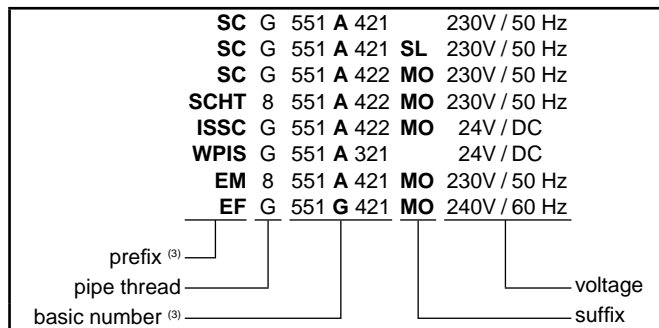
SC G 551 A 421 230V / 50 Hz
SC G 551 A 421 SL 230V / 50 Hz
SC G 551 A 422 MO 230V / 50 Hz
SCHT 8 551 A 422 MO 230V / 50 Hz
ISSC G 551 A 422 MO 24V / DC
WPIS G 551 A 321 24V / DC
EM 8 551 A 421 MO 230V / 50 Hz
EF G 551 G 421 MO 240V / 60 Hz

prefix $^{(3)}$
pipe thread
basic number $^{(3)}$
voltage
suffix